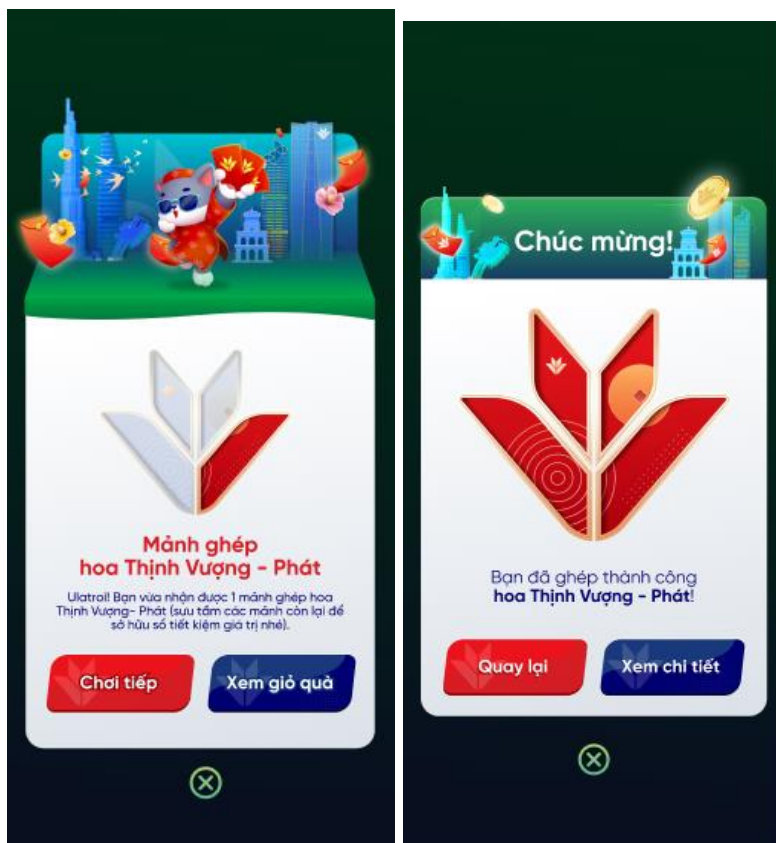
Mảnh ghép
hoa Thịnh Vượng - Phát

Ulatrol! Bạn vừa nhận được 1 mảnh ghép hoa Thịnh Vượng- Phát (sưu tầm các mảnh còn lại để sở hữu sổ tiết kiệm giá trị nhé).

Chơi tiếp

Xem giỏ quà

Chúc mừng!

Bạn đã ghép thành công
hoa Thịnh Vượng - Phát!

Quay lại

Xem chi tiết